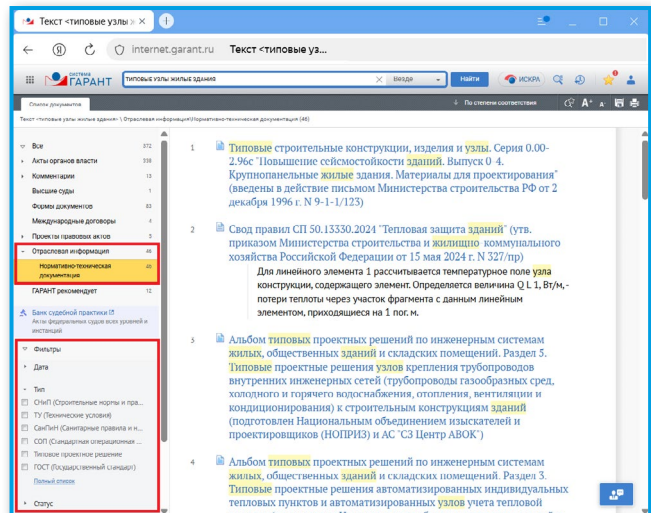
Текст <типовые узлы ×

internet.garant.ru Текст <типовые уз...

система ГАРАНТ типовые узлы жилые здания × Везде Найти ИСКРА

Список документов

По степени соответствия

Текст «типовые узлы жилые здания» \ Отраслевая информация \ Нормативно-техническая документация (46)

Все 572
Акты органов власти 338
Комментарии 13
Высшие суды 1
Формы документов 83
Международные договоры 4
Проекты правовых актов 3
Отраслевая информация 46
Нормативно-техническая документация 46
ГАРАНТ рекомендует 12

Банк судебной практики
Акты федеральных судов всех уровней и инстанций

Фильтры
Дата
Тип
СНиП (Строительные нормы и пра...
ТУ (Технические условия)
СанПиН (Санитарные правила и н...
СОП (Стандартная операционная ...
Типовое проектное решение
ГОСТ (Государственный стандарт)
Полный список
Статус

1 Типовые строительные конструкции, изделия и узлы. Серия 0.00-2.96с "Повышение сейсмостойкости зданий. Выпуск 0 4. Крупнопанельные жилые здания. Материалы для проектирования" (введены в действие письмом Министерства строительства РФ от 2 декабря 1996 г. N 9-1-1/123)

2 Свод правил СП 50.13330.2024 "Тепловая защита зданий" (утв. приказом Министерства строительства и жилищно-коммунального хозяйства Российской Федерации от 15 мая 2024 г. N 327/пр)
Для линейного элемента 1 рассчитывается температурное поле узла конструкции, содержащего элемент. Определяется величина Q L 1, Вт/м, - потери теплоты через участок фрагмента с данным линейным элементом, приходящиеся на 1 пог. м.

3 Альбом типовых проектных решений по инженерным системам жилых, общественных зданий и складских помещений. Раздел 5. Типовые проектные решения узлов крепления трубопроводов внутренних инженерных сетей (трубопроводы газообразных сред, холодного и горячего водоснабжения, отопления, вентиляции и кондиционирования) к строительным конструкциям зданий (подготовлен Национальным объединением изыскателей и проектировщиков (НОПРИЗ) и АС "СЗ Центр АВОК")

4 Альбом типовых проектных решений по инженерным системам жилых, общественных зданий и складских помещений. Раздел 3. Типовые проектные решения автоматизированных индивидуальных тепловых пунктов и автоматизированных узлов учета тепловой